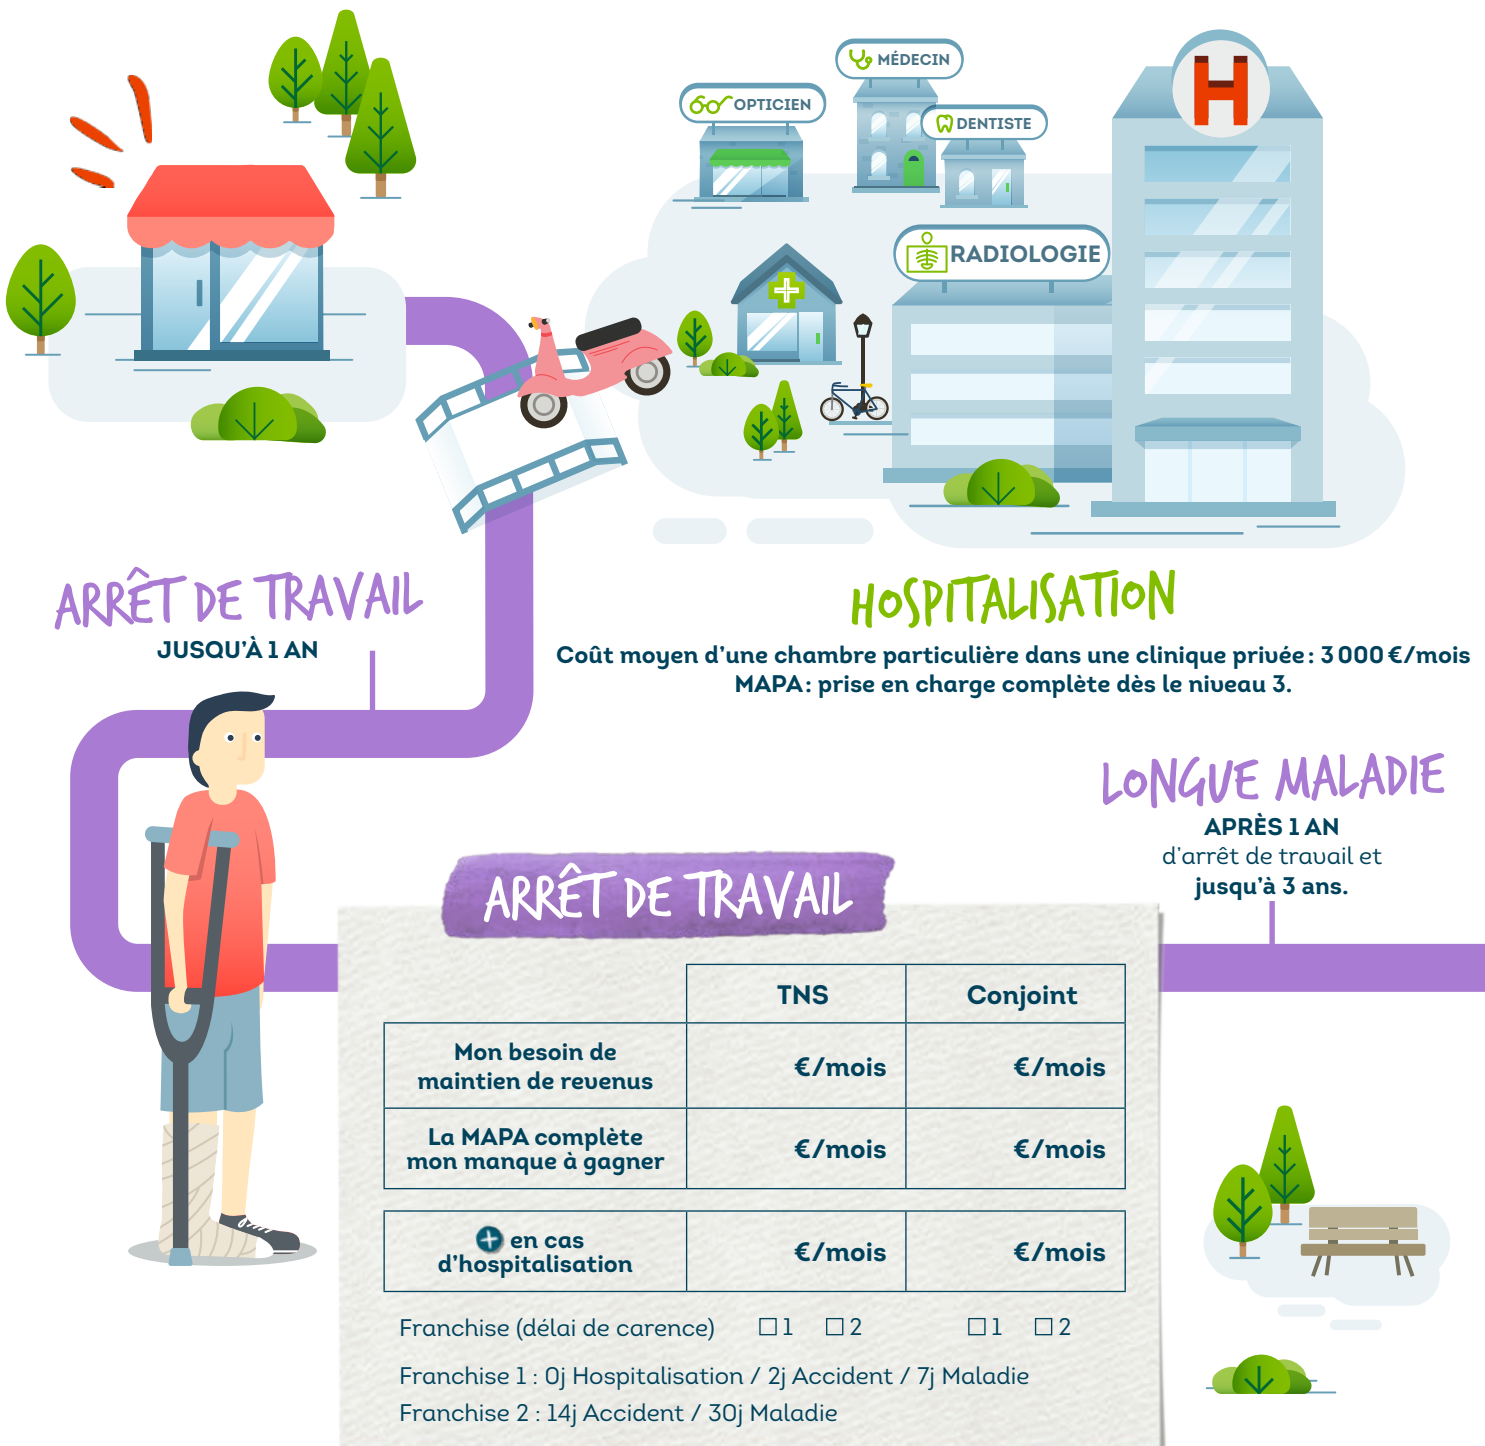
MÉDECIN

OPTICIEN

DENTISTE

RADIOLOGIE

H

ARRÊT DE TRAVAIL
JUSQU'À 1 AN

HOSPITALISATION
Coût moyen d'une chambre particulière dans une clinique privée : 3 000 €/mois
MAPA : prise en charge complète dès le niveau 3.

LONGUE MALADIE
APRÈS 1 AN
d'arrêt de travail et
jusqu'à 3 ans.

ARRÊT DE TRAVAIL

| | TNS | Conjoint |
|---|---|---|
| Mon besoin de maintien de revenus | €/mois | €/mois |
| La MAPA complète mon manque à gagner | €/mois | €/mois |

| + en cas d'hospitalisation | €/mois | €/mois |
|---|---|---|

Franchise (délai de carence) ☐1 ☐2 ☐1 ☐2

Franchise 1 : 0j Hospitalisation / 2j Accident / 7j Maladie
Franchise 2 : 14j Accident / 30j Maladie